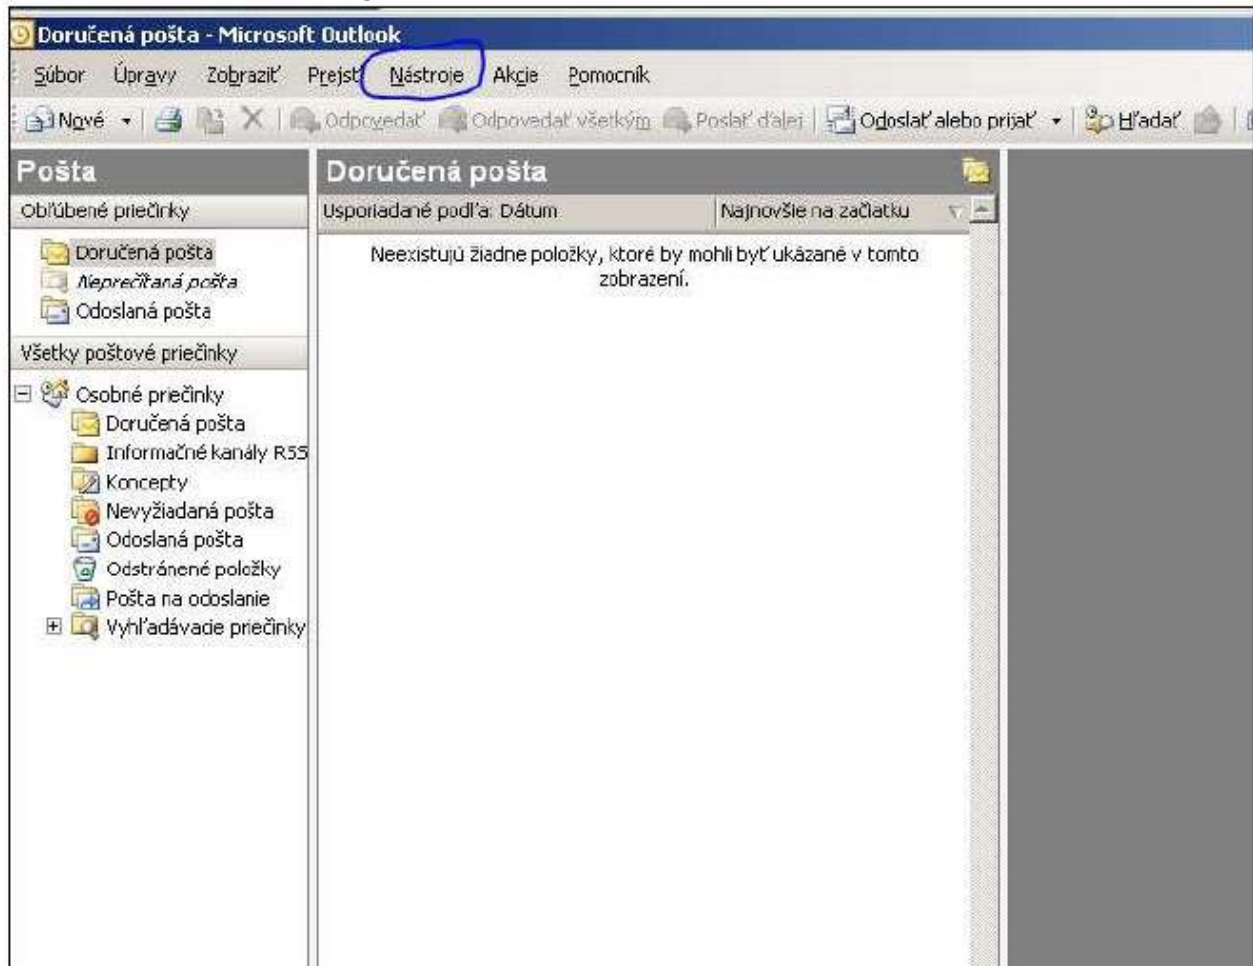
Doručená pošta - Microsoft Outlook

Súbor Úpravy Zobraziť Prejsť Nástroje Akcie Pomocník

Nové Odpovedať Odpovedať všetkým Poslať ďalej Odoslať alebo prijať Hľadať

Pošta

Obľúbené priečinky

Doručená pošta
Neprečítaná pošta
Odoslaná pošta

Všetky poštové priečinky

Osobné priečinky
Doručená pošta
Informačné kanály RSS
Koncepty
Nevyžiadaná pošta
Odoslaná pošta
Odstránené položky
Pošta na odoslanie
Vyhľadávacie priečinky

Doručená pošta

Usporiadané podľa: Dátum
Najnovšie na začiatku

Neexistujú žiadne položky, ktoré by mohli byť ukázané v tomto zobrazení.